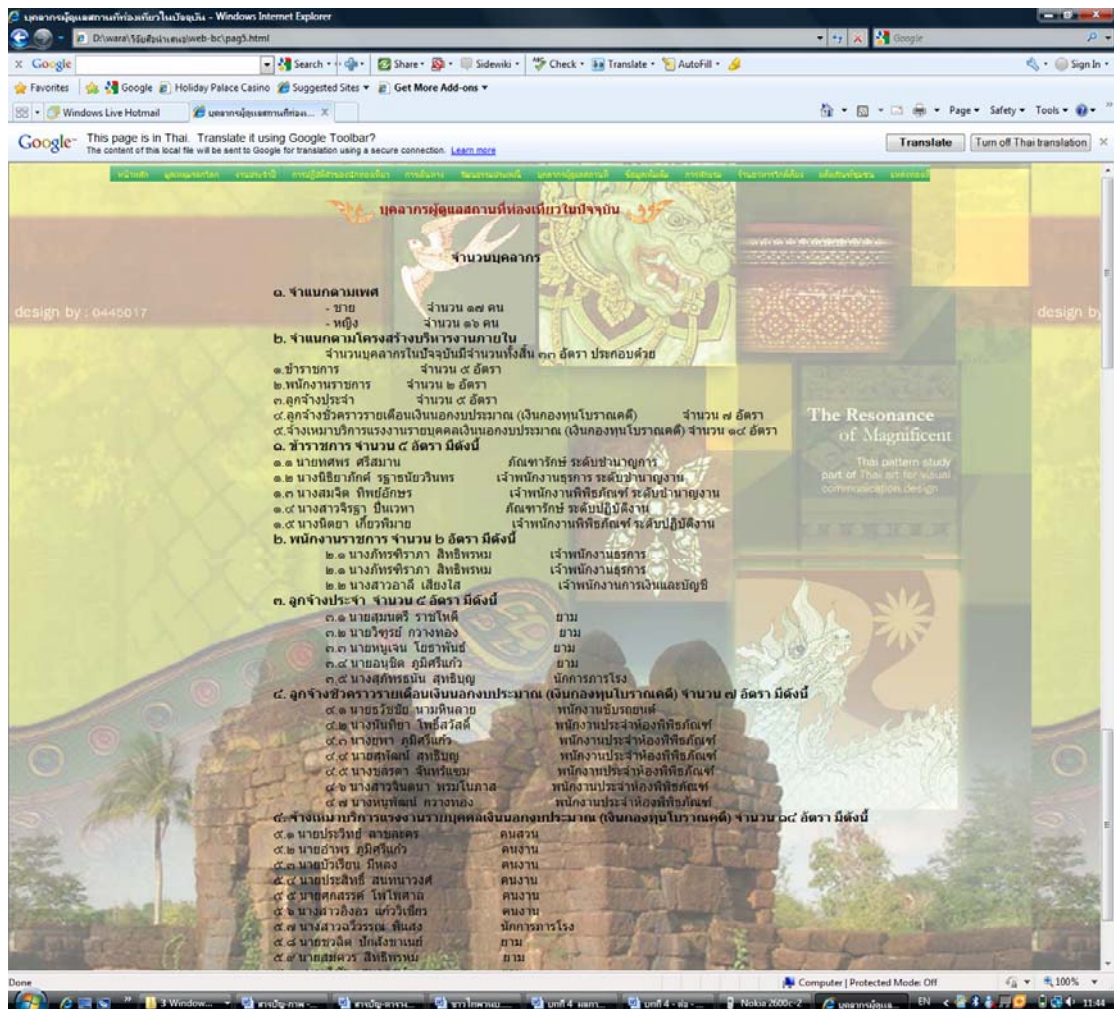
บุคลากรผู้ดูแลสถานที่ท่องเที่ยวในปัจจุบัน - Windows Internet Explorer

D:\wara\โรงพิมพ์\web-bc\pag5.html

Google

Search • Share • Sidewiki • Check • Translate • AutoFill •

Sign In •

Favorites Google Holiday Palace Casino Suggested Sites • Get More Add-ons •

Windows Live Hotmail บุคลากรผู้ดูแลสถานที่ท่อง...

Page • Safety • Tools •

This page is in Thai. Translate it using Google Toolbar?
The content of this local file will be sent to Google for translation using a secure connection. Learn more

Translate Turn off Thai translation

design by : 0445017

design by

บุคลากรผู้ดูแลสถานที่ท่องเที่ยวในปัจจุบัน

จำนวนบุคลากร

๑. จำแนกตามเพศ
- ชาย จำนวน ๑๗ คน
- หญิง จำนวน ๑๖ คน

๒. จำแนกตามโครงสร้างบริหารงานภายใน
จำนวนบุคลากรในปัจจุบันมีจำนวนทั้งสิ้น ๓๓ อัตรา ประกอบด้วย
๑.ข้าราชการ จำนวน ๕ อัตรา
๒.พนักงานราชการ จำนวน ๒ อัตรา
๓.ลูกจ้างประจำ จำนวน ๕ อัตรา
๔.ลูกจ้างชั่วคราวรายเดือนเงินนอกงบประมาณ (เงินกองทุนโบราณคดี) จำนวน ๗ อัตรา
๕.จ้างเหมาบริการแรงงานรายบุคคลเงินนอกงบประมาณ (เงินกองทุนโบราณคดี) จำนวน ๑๙ อัตรา

๑. ข้าราชการ จำนวน ๕ อัตรา มีดังนี้
๑.๑ นายทศพร ศรีสมาน ภัณฑารักษ์ ระดับชำนาญการ
๑.๒ นางนิชยาภัคฆ์ รฐาธนัยวินทร เจ้าพนักงานธุรการ ระดับชำนาญงาน
๑.๓ นางสมจิต ทิพย์อักษร เจ้าพนักงานพิพิธภัณฑ์ ระดับชำนาญงาน
๑.๔ นางสาวจิรัฐา ปันเวหา ภัณฑารักษ์ ระดับปฏิบัติงาน
๑.๕ นางนิตยา เกี้ยวพิมาย เจ้าพนักงานพิพิธภัณฑ์ ระดับปฏิบัติงาน

๒. พนักงานราชการ จำนวน ๒ อัตรา มีดังนี้
๒.๑ นางภัทรพิราภา สิทธิพรหม เจ้าพนักงานธุรการ
๒.๑ นางภัทรพิราภา สิทธิพรหม เจ้าพนักงานธุรการ
๒.๒ นางสาวอาลี เสียงใส เจ้าพนักงานการเงินและบัญชี

๓. ลูกจ้างประจำ จำนวน ๕ อัตรา มีดังนี้
๓.๑ นายสมมตรี ราชโหดี ยาม
๓.๒ นายวิศรุต กวางทอง ยาม
๓.๓ นายหนูเจน โยธาพันธ์ ยาม
๓.๔ นายอนุชิต ภูมิศรีแก้ว ยาม
๓.๕ นางสุภัทรธนัน สุทธิบุญ นักการภารโรง

๔. ลูกจ้างชั่วคราวรายเดือนนอกงบประมาณ (เงินกองทุนโบราณคดี) จำนวน ๗ อัตรา มีดังนี้
๔.๑ นายธวัชชัย นามหินลาย พนักงานขับรถยนต์
๔.๒ นางนันทิยา โพธิ์สวัสดิ์ พนักงานประจำห้องพิพิธภัณฑ์
๔.๓ นางยุพา ภูมิศรีแก้ว พนักงานประจำห้องพิพิธภัณฑ์
๔.๔ นางสุทัศน์ สทธิบุญ พนักงานประจำห้องพิพิธภัณฑ์
๔.๕ นางบุษรา จันทร์แซม พนักงานประจำห้องพิพิธภัณฑ์
๔.๖ นางสาวจินตนา พรมโนภาส พนักงานประจำห้องพิพิธภัณฑ์
๔.๗ นางหนูพัฒน์ กวางทอง พนักงานประจำห้องพิพิธภัณฑ์

๕. จ้างเหมาบริการแรงงานรายบุคคลเงินนอกงบประมาณ (เงินกองทุนโบราณคดี) จำนวน ๑๙ อัตรา มีดังนี้
๕.๑ นายประวิทย์ ลายลดคร คนสวน
๕.๒ นายอำพร ภูมิศรีแก้ว คนงาน
๕.๓ นายบัวเรียน มีหลง คนงาน
๕.๔ นายประสิทธิ์ สนหนวงศ์ คนงาน
๕.๕ นายศุภสรรค์ โพโพสาล คนงาน
๕.๖ นางเกวอิงอร แก้ววิเชียร คนงาน
๕.๗ นางสาววิวรรณ ทันส่ง นักการภารโรง
๕.๘ นายชวลิต ปักษังขานนท์ ยาม
๕.๙ นายสมควร สิทธิพรหม ยาม

The Resonance of Magnificent
Thai pattern study part of Thai art for visual communication design

Done Computer | Protected Mode: Off 100%

3 Window... Nokia 2600c-2 บุคลากรผู้ดูแล... EN 11:44